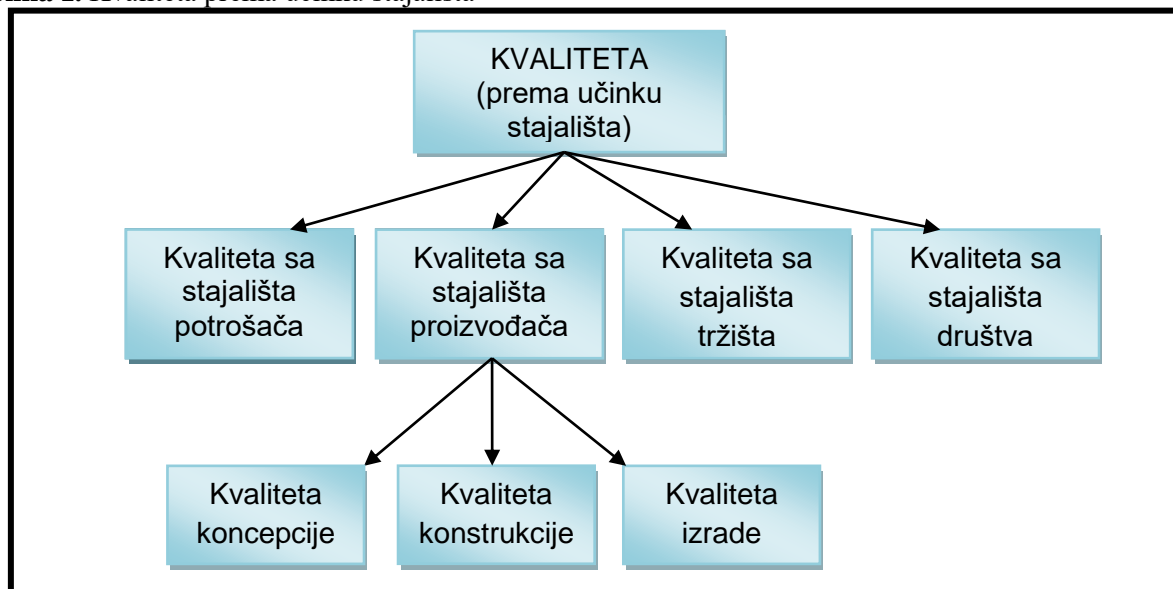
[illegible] 2. Kvaliteta prema učinku stajališta

KVALITETA (prema učinku stajališta)

Kvaliteta sa stajališta potrošača

Kvaliteta sa stajališta proizvođača

Kvaliteta sa stajališta tržišta

Kvaliteta sa stajališta društva

Kvaliteta koncepcije

Kvaliteta konstrukcije

Kvaliteta izrade